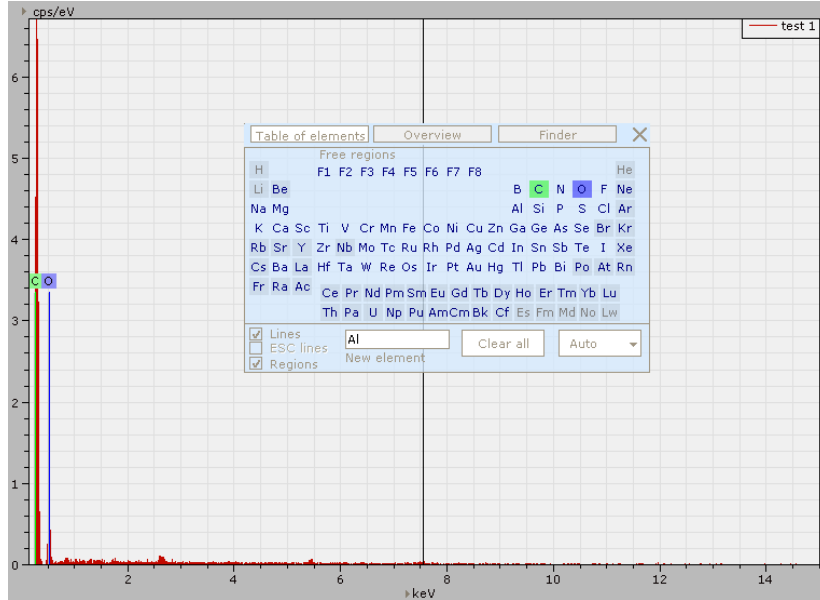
cps/eV

test 1

6

5

4

3

2

1

0

C O

Table of elements Overview Finder

Free regions

H F1 F2 F3 F4 F5 F6 F7 F8 He

Li Be B C N O F Ne

Na Mg Al Si P S Cl Ar

K Ca Sc Ti V Cr Mn Fe Co Ni Cu Zn Ga Ge As Se Br Kr

Rb Sr Y Zr Nb Mo Tc Ru Rh Pd Ag Cd In Sn Sb Te I Xe

Cs Ba La Hf Ta W Re Os Ir Pt Au Hg Tl Pb Bi Po At Rn

Fr Ra Ac

Ce Pr Nd Pm Sm Eu Gd Tb Dy Ho Er Tm Yb Lu

Th Pa U Np Pu Am Cm Bk Cf Es Fm Md No Lw

Lines
ESC lines
Regions

Al
New element

Clear all

Auto

2 4 6 8 10 12 14

keV